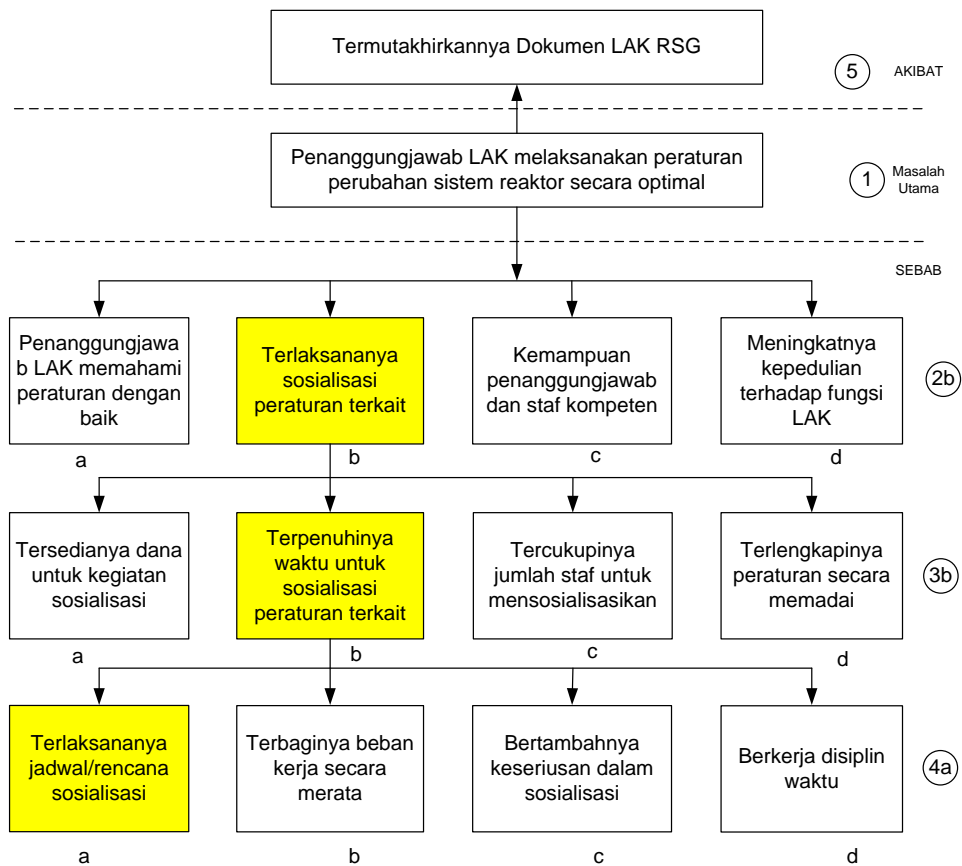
Termutakhirkannya Dokumen LAK RSG

5 AKIBAT

Penanggungjawab LAK melaksanakan peraturan perubahan sistem reaktor secara optimal

1 Masalah Utama

SEBAB

Penanggungjawab LAK memahami peraturan dengan baik

a

Terlaksananya sosialisasi peraturan terkait

b

Kemampuan penanggungjawab dan staf kompeten

c

Meningkatnya kepedulian terhadap fungsi LAK

d

2b

Tersedianya dana untuk kegiatan sosialisasi

a

Terpenuhinya waktu untuk sosialisasi peraturan terkait

b

Tercukupinya jumlah staf untuk mensosialisasikan

c

Terlengkapinya peraturan secara memadai

d

3b

Terlaksananya jadwal/rencana sosialisasi

a

Terbaginya beban kerja secara merata

b

Bertambahnya keseriusan dalam sosialisasi

c

Berkerja disiplin waktu

d

4a